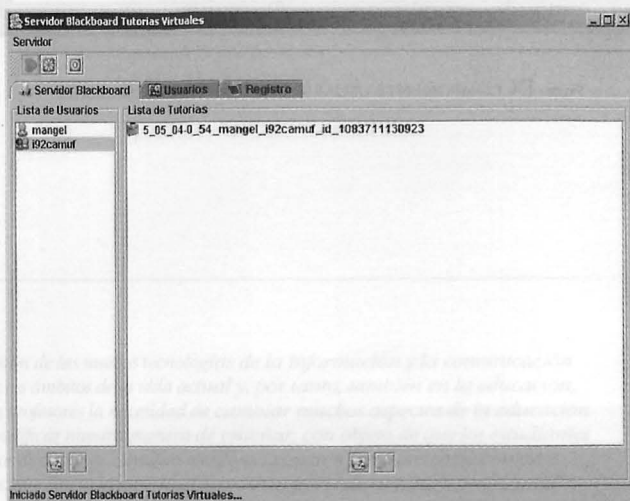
Servidor Blackboard Tutorias Virtuales

Servidor

Servidor Blackboard
Usuarios
Registro

Lista de Usuarios
mangel
i92camuf

Lista de Tutorias
5_05_04-0_54_mangel_i92camuf_id_1083711130923

Iniciado Servidor Blackboard Tutorias Virtuales...